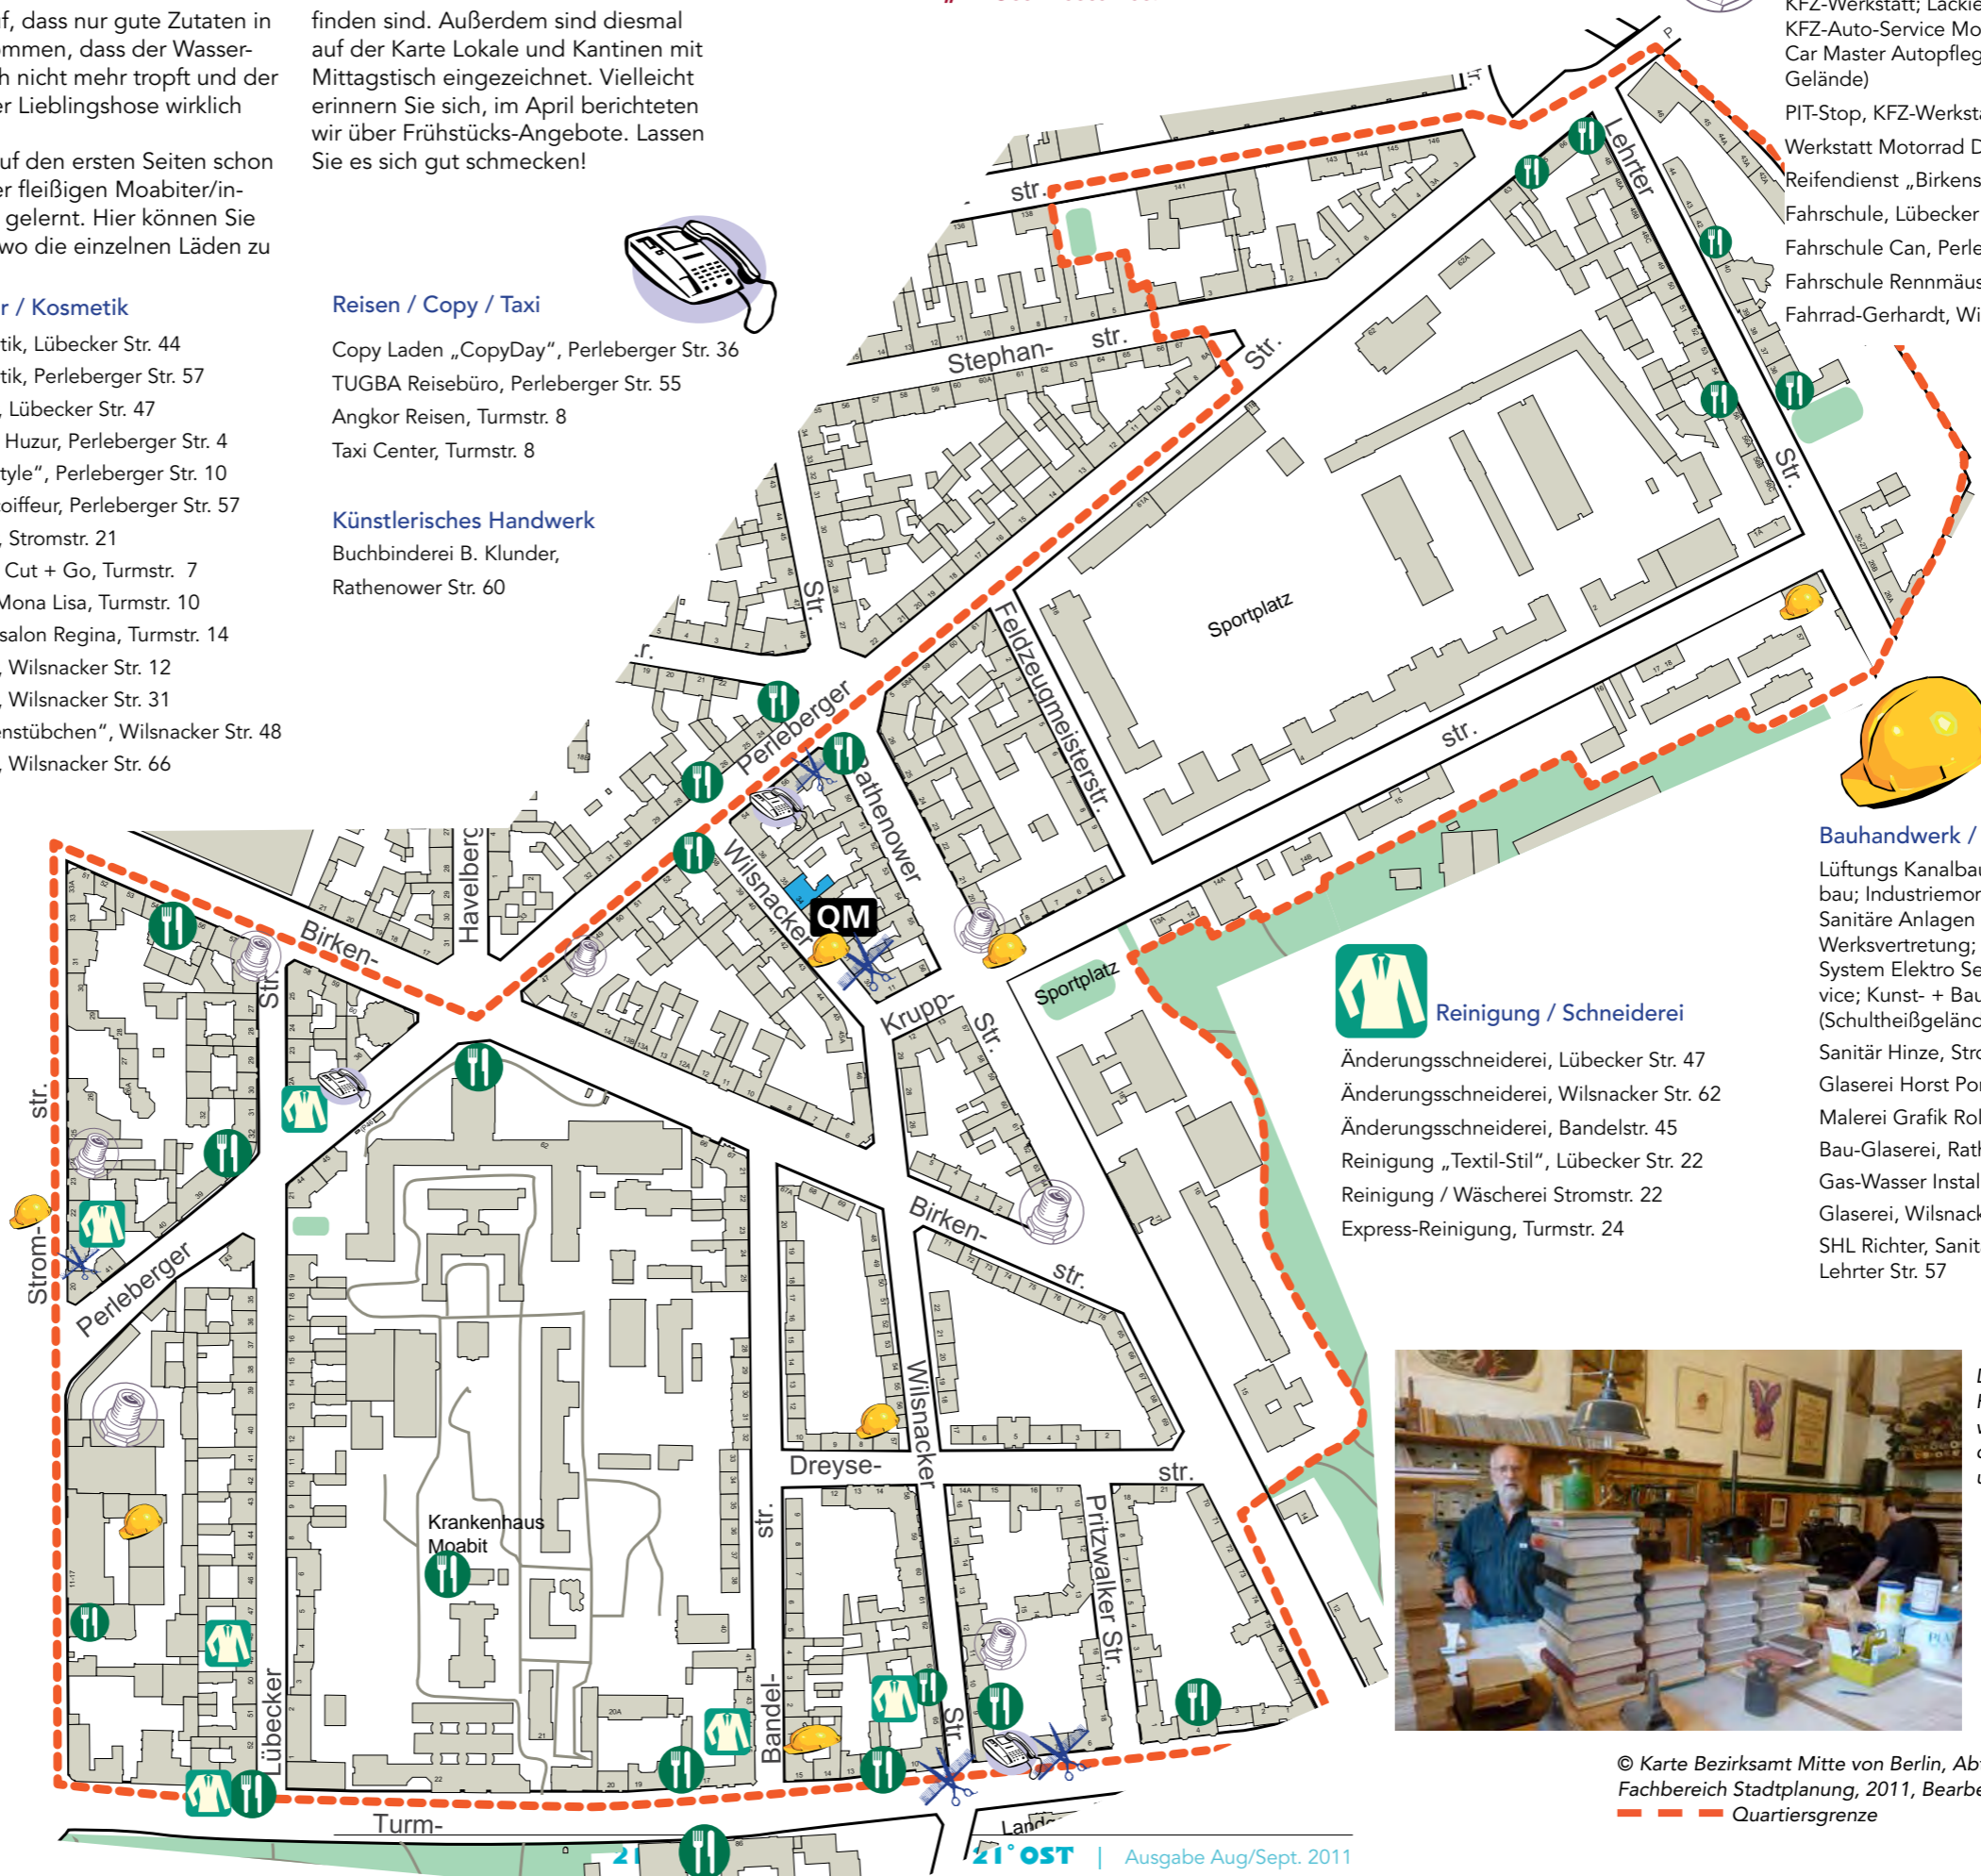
f, dass nur gute Zutaten in ommen, dass der Wasser- h nicht mehr tropft und der er Lieblingshose wirklich

uf den ersten Seiten schon er fleißigen Moabiter/in- gelernt. Hier können Sie wo die einzelnen Läden zu

finden sind. Außerdem sind diesmal auf der Karte Lokale und Kantinen mit Mittagstisch eingezeichnet. Vielleicht erinnern Sie sich, im April berichteten wir über Frühstücks-Angebote. Lassen Sie es sich gut schmecken!

r / Kosmetik
tik, Lübecker Str. 44
tik, Perleberger Str. 57
, Lübecker Str. 47
Huzur, Perleberger Str. 4
tyle", Perleberger Str. 10
oiffeur, Perleberger Str. 57
, Stromstr. 21
Cut + Go, Turmstr. 7
Mona Lisa, Turmstr. 10
salon Regina, Turmstr. 14
, Wilsnacker Str. 12
, Wilsnacker Str. 31
enstübchen", Wilsnacker Str. 48
, Wilsnacker Str. 66

Reisen / Copy / Taxi
Copy Laden „CopyDay", Perleberger Str. 36
TUGBA Reisebüro, Perleberger Str. 55
Angkor Reisen, Turmstr. 8
Taxi Center, Turmstr. 8

Künstlerisches Handwerk
Buchbinderei B. Klunder, Rathenower Str. 60

KFZ-Werkstatt; Lackie
KFZ-Auto-Service Mo
Car Master Autopfleg
Gelände)
PIT-Stop, KFZ-Werksta
Werkstatt Motorrad D
Reifendienst „Birkens
Fahrschule, Lübecker
Fahrschule Can, Perle
Fahrschule Rennmäus
Fahrrad-Gerhardt, Wi

Stephan- str. Str. Lehrter Str. Sportplatz str. Perleberger Rathenower Feldzeugmeisterstr. Wilsnacker QM Birken- Havelberg Str. Krupp- Str. Sportplatz Strom- str. Perleberger Birken- str. Wilsnacker Str. Dreyse- str. Pritzwalker Str. Krankenhaus Moabit Lübecker Bandel- str. Str. Turm- Land

Reinigung / Schneiderei
Änderungsschneiderei, Lübecker Str. 47
Änderungsschneiderei, Wilsnacker Str. 62
Änderungsschneiderei, Bandelstr. 45
Reinigung „Textil-Stil", Lübecker Str. 22
Reinigung / Wäscherei Stromstr. 22
Express-Reinigung, Turmstr. 24

Bauhandwerk /
Lüftungs Kanalbau bau; Industriemor Sanitäre Anlagen Werksvertretung; System Elektro Se vice; Kunst- + Bau (Schultheißgelänc
Sanitär Hinze, Str
Glaserei Horst Po
Malerei Grafik Ro
Bau-Glaserei, Rath
Gas-Wasser Insta
Glaserei, Wilsnack
SHL Richter, Sanit Lehrter Str. 57

© Karte Bezirksamt Mitte von Berlin, Ab Fachbereich Stadtplanung, 2011, Bearbe
Quartiersgrenze

21 | 21° OST | Ausgabe Aug/Sept. 2011